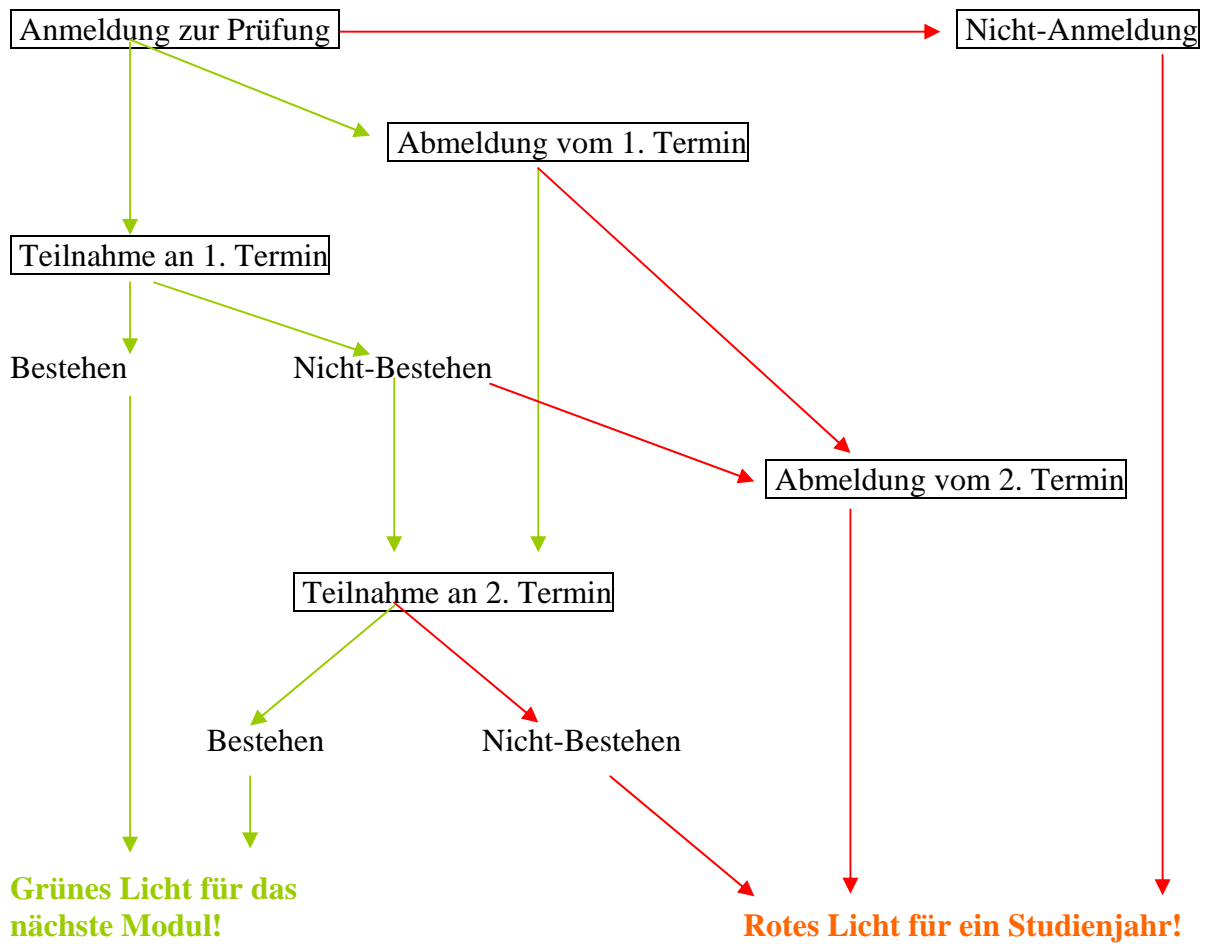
Anmeldung zur Prüfung

Nicht-Anmeldung

Abmeldung vom 1. Termin

Teilnahme an 1. Termin

Bestehen

Nicht-Bestehen

Abmeldung vom 2. Termin

Teilnahme an 2. Termin

Bestehen

Nicht-Bestehen

Grünes Licht für das nächste Modul!

Rotes Licht für ein Studienjahr!